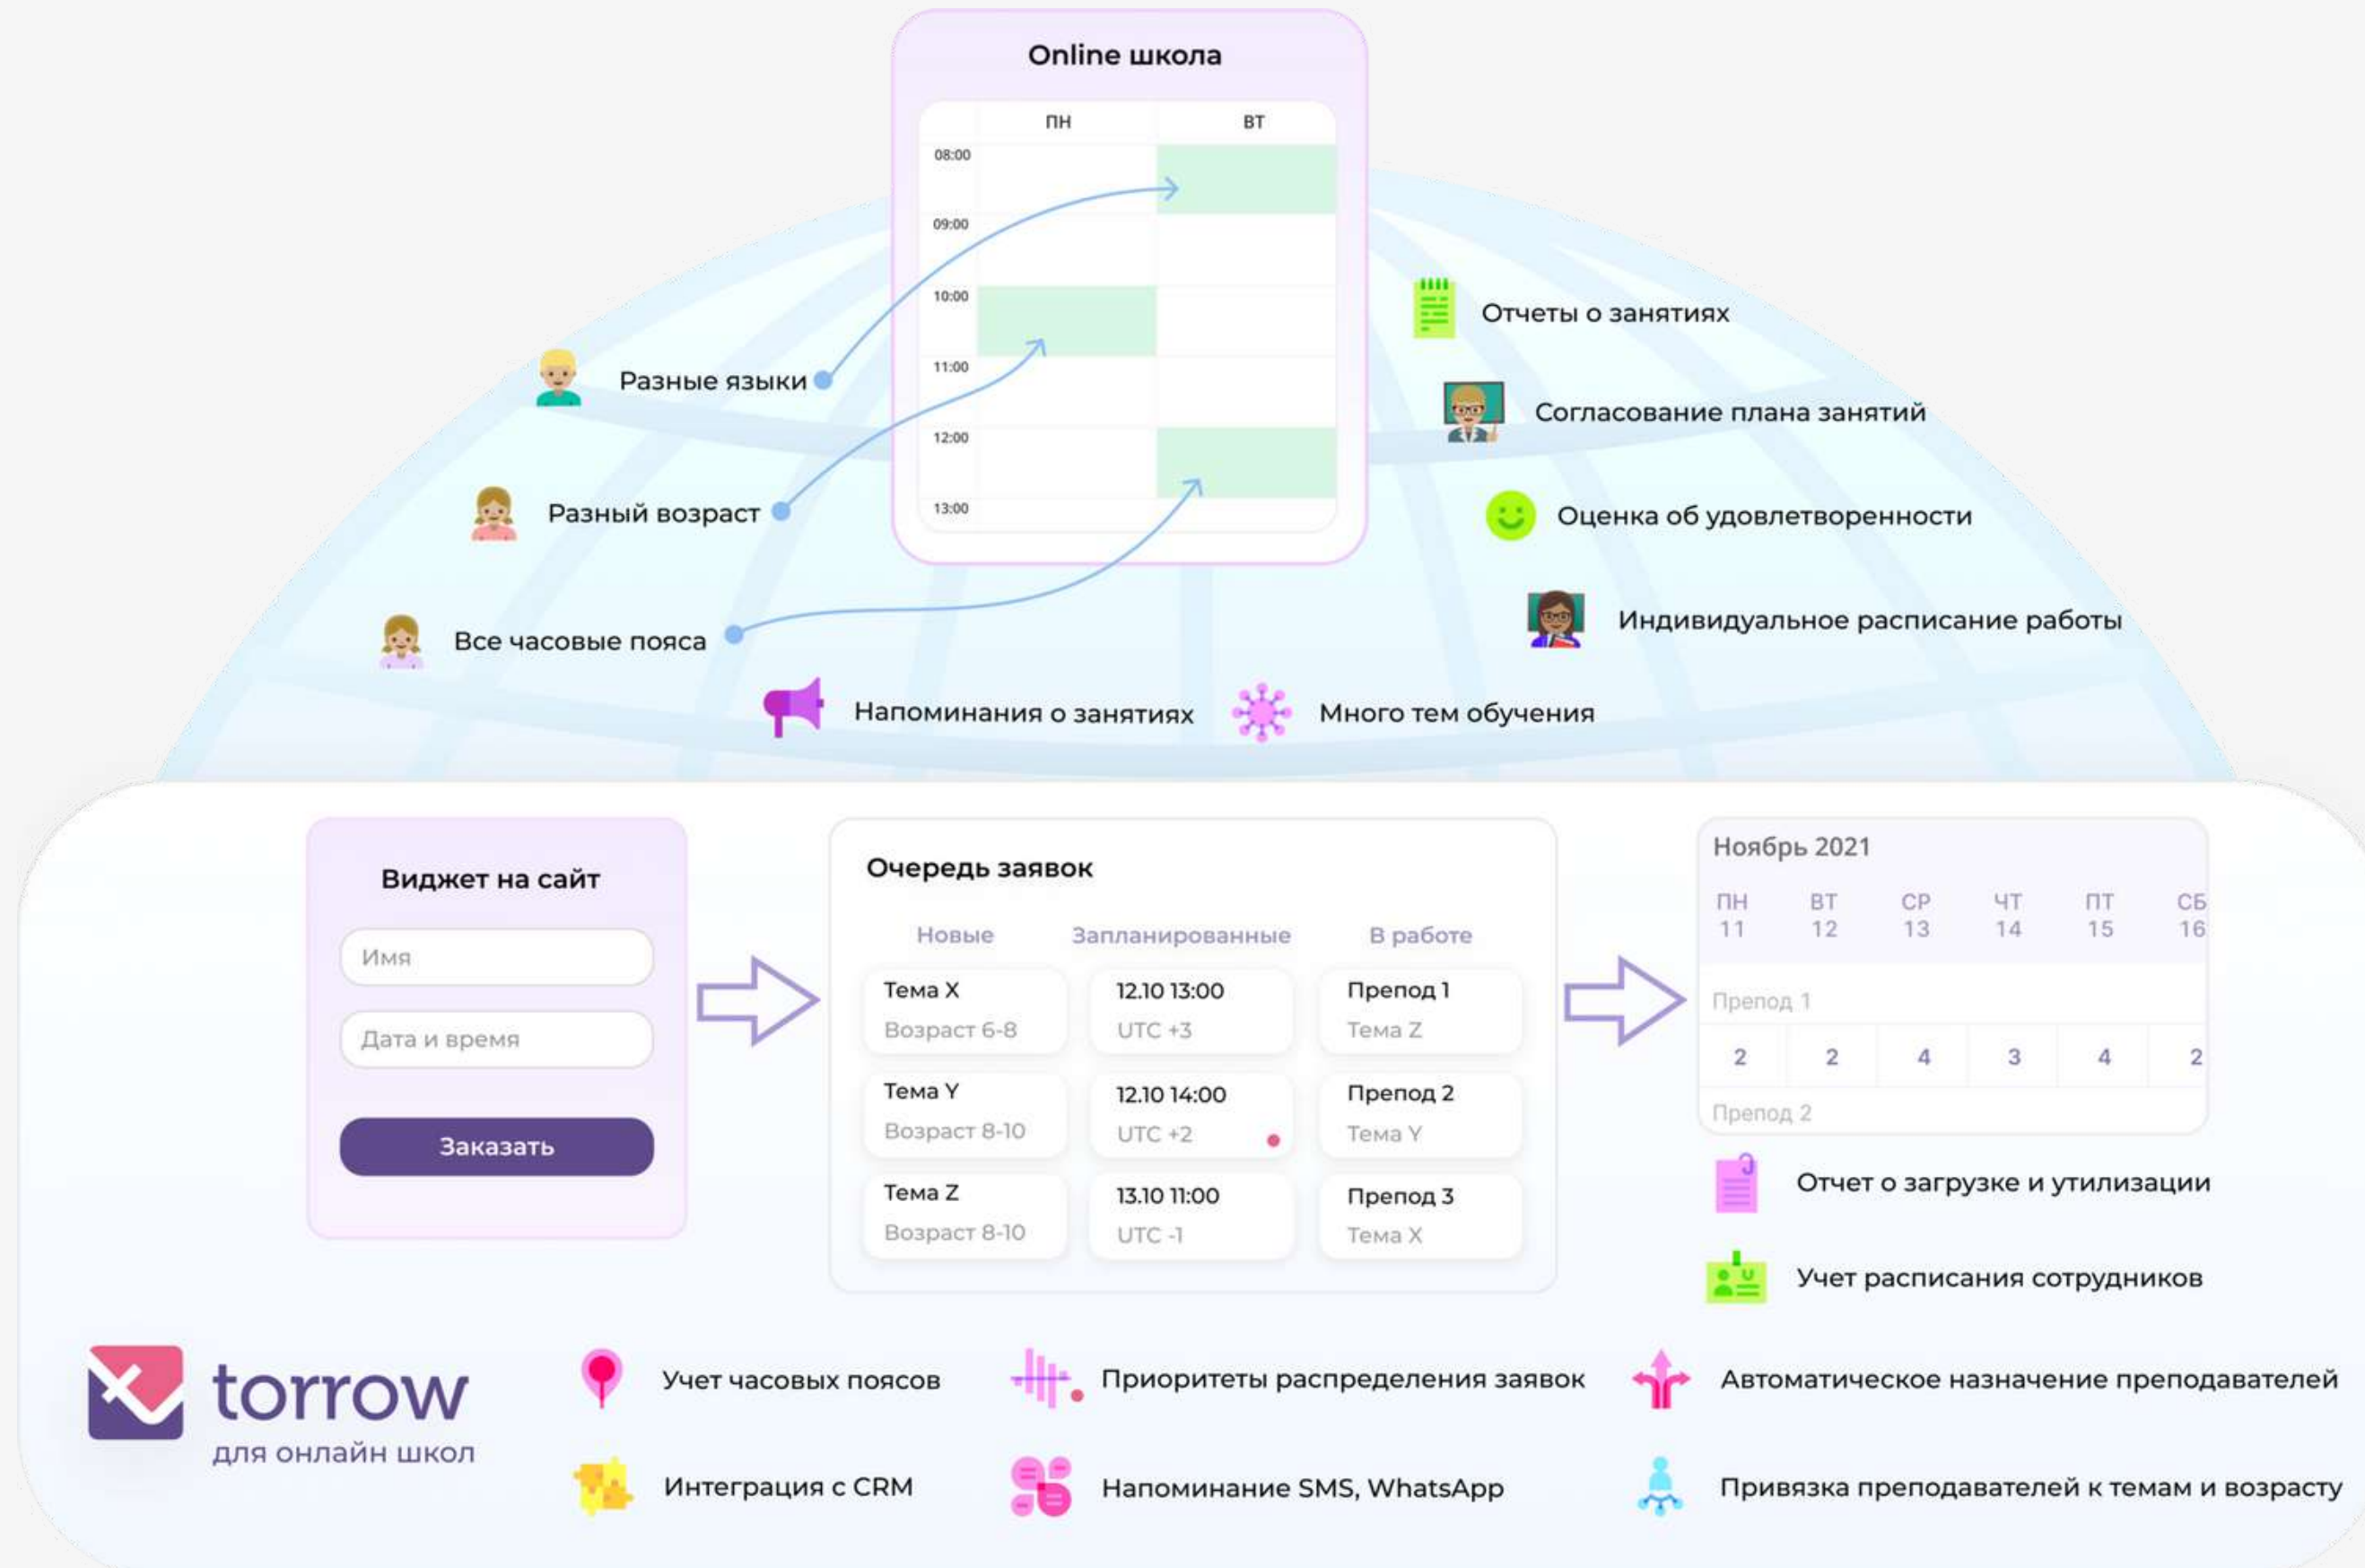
Online школа

| | ПН | ВТ |
|---|---|---|
| 08:00 | | |
| 09:00 | | |
| 10:00 | | |
| 11:00 | | |
| 12:00 | | |
| 13:00 | | |

Разные языки

Разный возраст

Все часовые пояса

Отчеты о занятиях

Согласование плана занятий

Оценка об удовлетворенности

Индивидуальное расписание работы

Напоминания о занятиях

Много тем обучения

Виджет на сайт

Имя

Дата и время

Заказать

Очередь заявок

| Новые | Запланированные | В работе |
|---|---|---|
| Тема X Возраст 6-8 | 12.10 13:00 UTC +3 | Препод 1 Тема Z |
| Тема Y Возраст 8-10 | 12.10 14:00 UTC +2 | Препод 2 Тема Y |
| Тема Z Возраст 8-10 | 13.10 11:00 UTC -1 | Препод 3 Тема X |

Ноябрь 2021

| ПН 11 | ВТ 12 | СР 13 | ЧТ 14 | ПТ 15 | СБ 16 |
|---|---|---|---|---|---|
| Препод 1 | | | | | |
| 2 | 2 | 4 | 3 | 4 | 2 |
| Препод 2 | | | | | |

Отчет о загрузке и утилизации

Учет расписания сотрудников

torrow
для онлайн школ

Учет часовых поясов

Приоритеты распределения заявок

Автоматическое назначение преподавателей

Интеграция с CRM

Напоминание SMS, WhatsApp

Привязка преподавателей к темам и возрасту